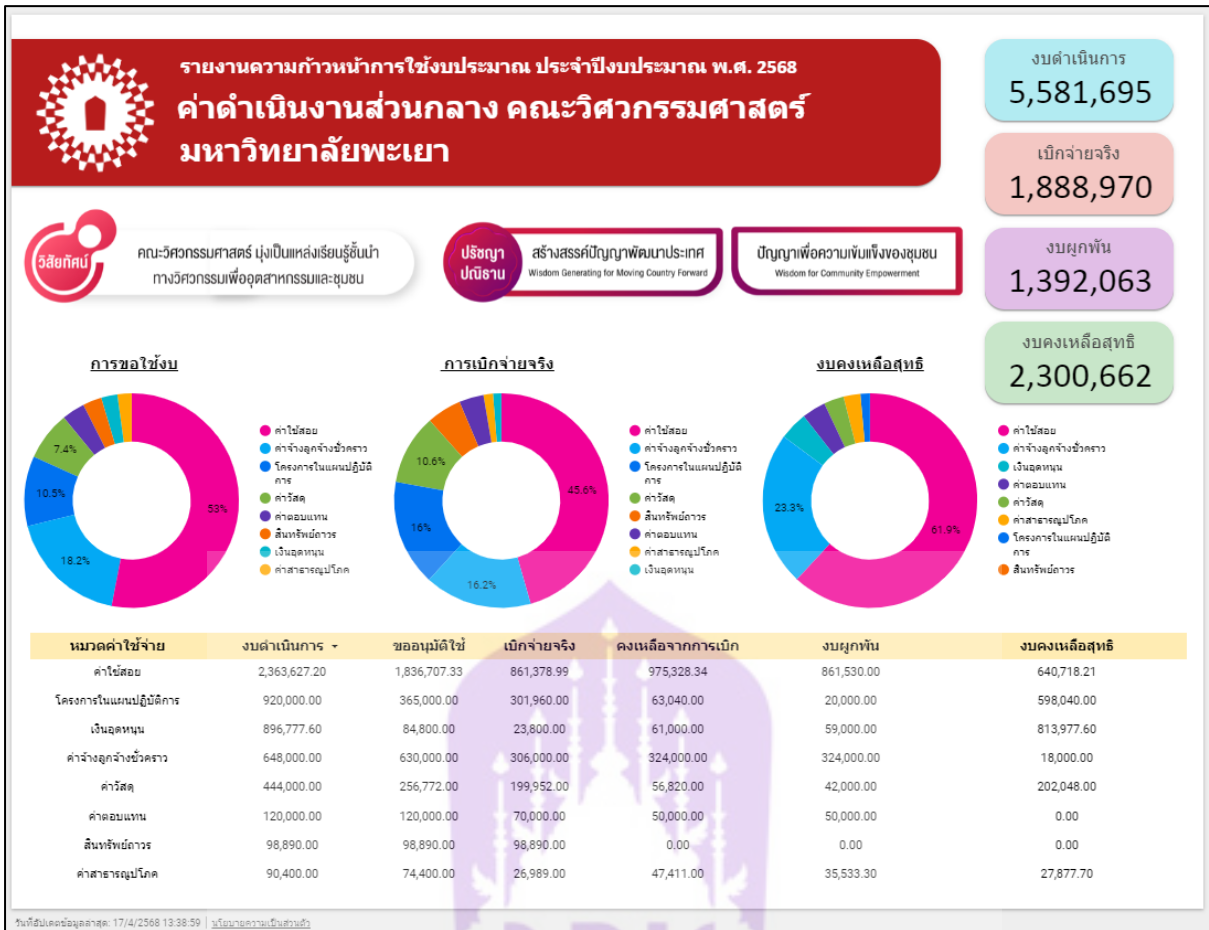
รายงานความก้าวหน้าการใช้งบประมาณ ประจำปีงบประมาณ พ.ศ. 2568

ค่าดำเนินงานส่วนกลาง คณะวิศวกรรมศาสตร์ มหาวิทยาลัยพะเยา

งบดำเนินการ
5,581,695

เบิกจ่ายจริง
1,888,970

งบผูกพัน
1,392,063

งบคงเหลือสุทธิ
2,300,662

วิสัยทัศน์

คณะวิศวกรรมศาสตร์ มุ่งเป็นแหล่งเรียนรู้ชั้นนำทางวิศวกรรมเพื่ออุตสาหกรรมและชุมชน

ปรัชญา ปณิธาน

สร้างสรรค์ปัญญาพัฒนาประเทศ
Wisdom Generating for Moving Country Forward

ปัญญาเพื่อความเข้มแข็งของชุมชน
Wisdom for Community Empowerment

การขอใช้งบ

53%
18.2%
10.5%
7.4%

ค่าใช้สอย
ค่าจ้างลูกจ้างชั่วคราว
โครงการในแผนปฏิบัติการ
ค่าวัสดุ
ค่าตอบแทน
สินทรัพย์ถาวร
เงินอุดหนุน
ค่าสาธารณูปโภค

การเบิกจ่ายจริง

45.6%
16.2%
16%
10.6%

ค่าใช้สอย
ค่าจ้างลูกจ้างชั่วคราว
โครงการในแผนปฏิบัติการ
ค่าวัสดุ
สินทรัพย์ถาวร
ค่าตอบแทน
ค่าสาธารณูปโภค
เงินอุดหนุน

งบคงเหลือสุทธิ

61.9%
23.3%

ค่าใช้สอย
ค่าจ้างลูกจ้างชั่วคราว
เงินอุดหนุน
ค่าตอบแทน
ค่าวัสดุ
ค่าสาธารณูปโภค
โครงการในแผนปฏิบัติการ
สินทรัพย์ถาวร

| หมวดค่าใช้จ่าย | งบดำเนินการ ▾ | ขออนุมัติใช้ | เบิกจ่ายจริง | คงเหลือจากการเบิก | งบผูกพัน | งบคงเหลือสุทธิ |
|---|---|---|---|---|---|---|
| ค่าใช้สอย | 2,363,627.20 | 1,836,707.33 | 861,378.99 | 975,328.34 | 861,530.00 | 640,718.21 |
| โครงการในแผนปฏิบัติการ | 920,000.00 | 365,000.00 | 301,960.00 | 63,040.00 | 20,000.00 | 598,040.00 |
| เงินอุดหนุน | 896,777.60 | 84,800.00 | 23,800.00 | 61,000.00 | 59,000.00 | 813,977.60 |
| ค่าจ้างลูกจ้างชั่วคราว | 648,000.00 | 630,000.00 | 306,000.00 | 324,000.00 | 324,000.00 | 18,000.00 |
| ค่าวัสดุ | 444,000.00 | 256,772.00 | 199,952.00 | 56,820.00 | 42,000.00 | 202,048.00 |
| ค่าตอบแทน | 120,000.00 | 120,000.00 | 70,000.00 | 50,000.00 | 50,000.00 | 0.00 |
| สินทรัพย์ถาวร | 98,890.00 | 98,890.00 | 98,890.00 | 0.00 | 0.00 | 0.00 |
| ค่าสาธารณูปโภค | 90,400.00 | 74,400.00 | 26,989.00 | 47,411.00 | 35,533.30 | 27,877.70 |

วันที่อัปเดตข้อมูลล่าสุด: 17/4/2568 13:38:59 | นโยบายความเป็นส่วนตัว